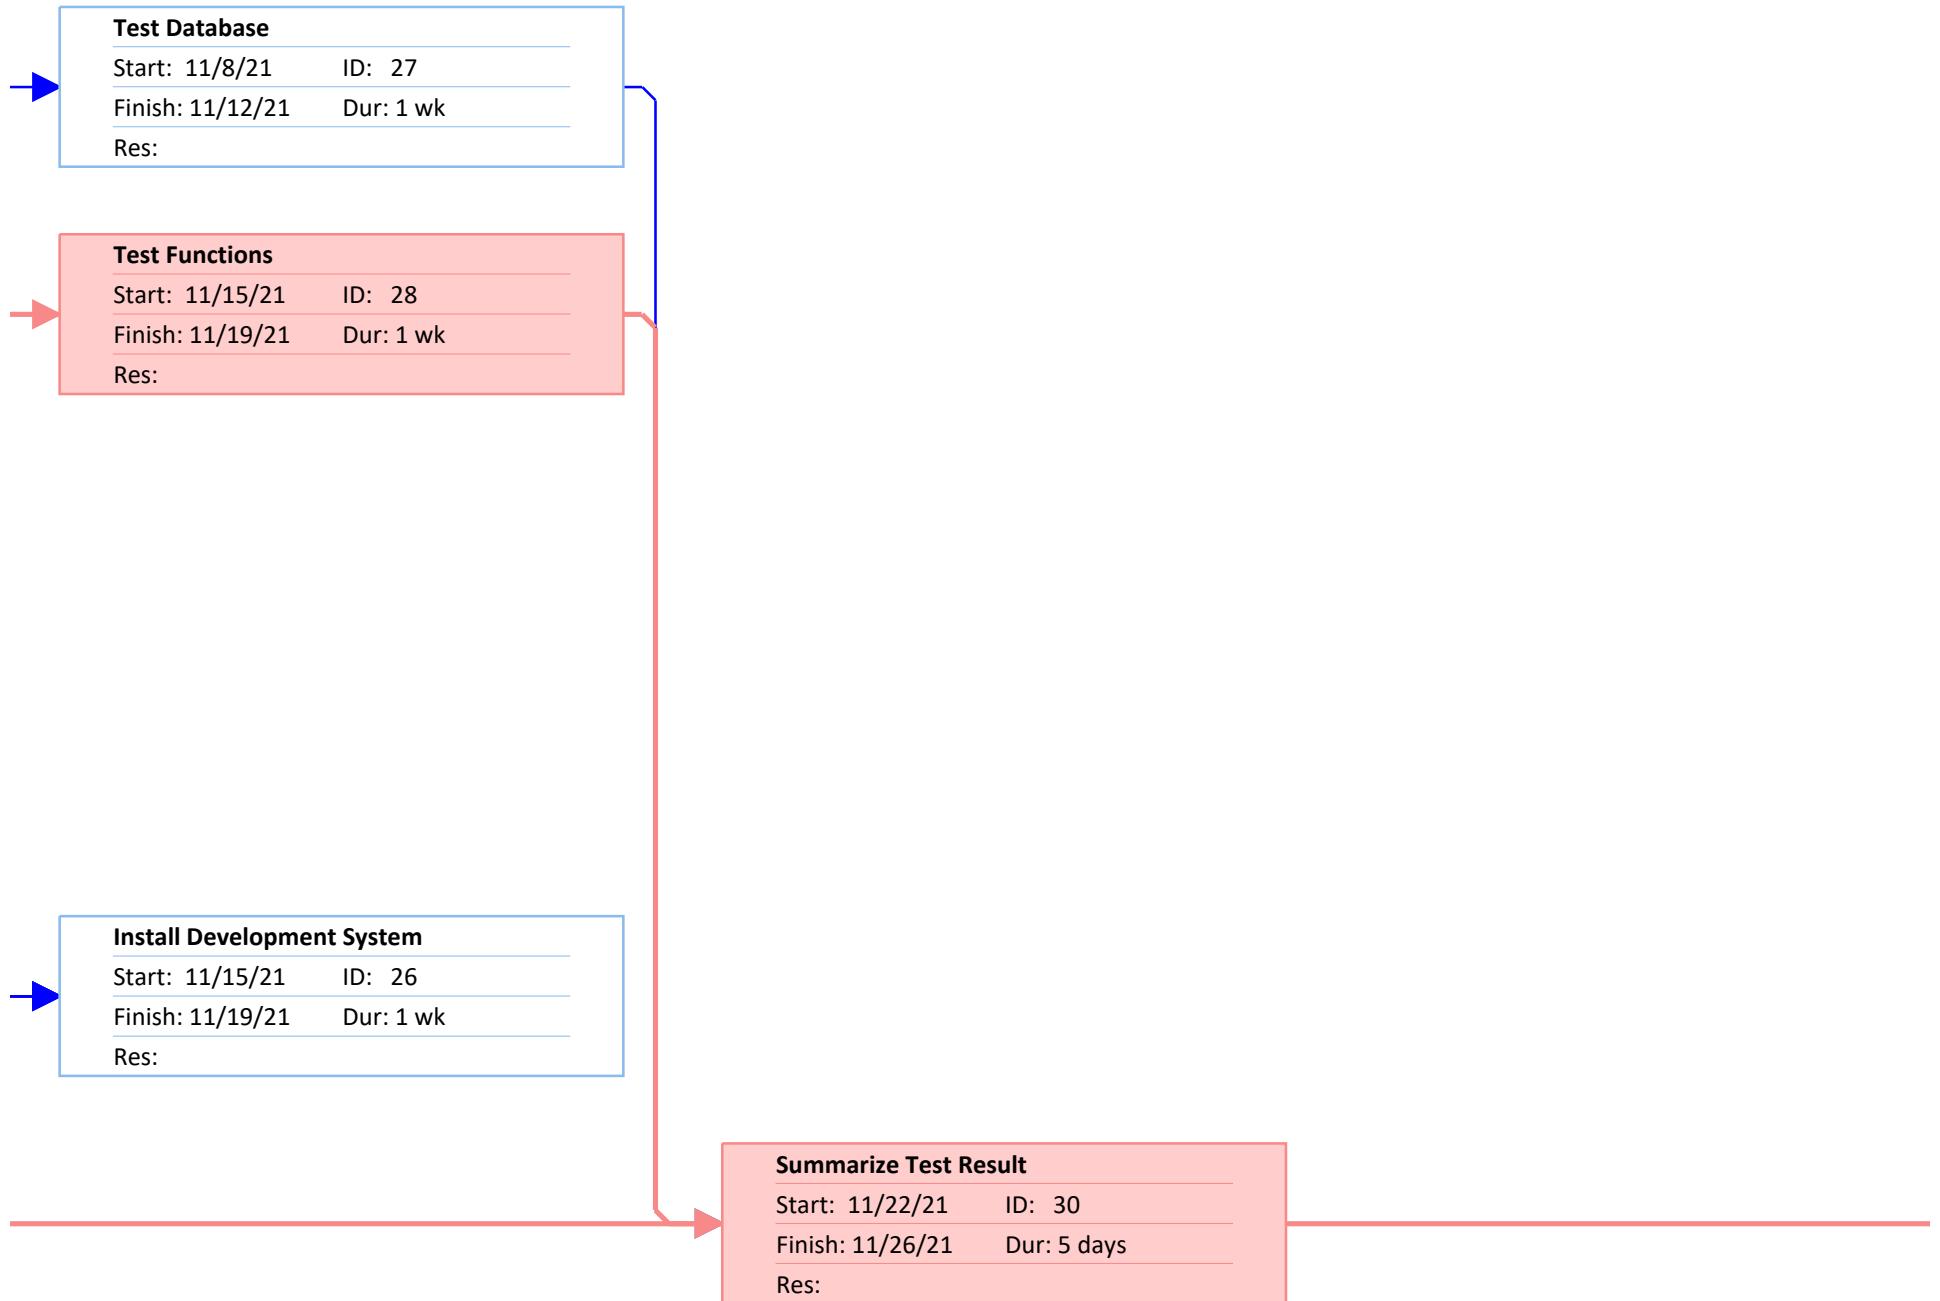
Test Database
Start: 11/8/21 ID: 27
Finish: 11/12/21 Dur: 1 wk
Res:

Test Functions
Start: 11/15/21 ID: 28
Finish: 11/19/21 Dur: 1 wk
Res:

Install Development System
Start: 11/15/21 ID: 26
Finish: 11/19/21 Dur: 1 wk
Res:

Summarize Test Result
Start: 11/22/21 ID: 30
Finish: 11/26/21 Dur: 5 days
Res: